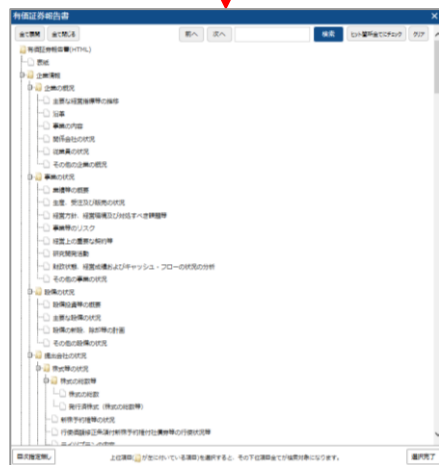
有価証券報告書

全て展開 全て閉じる 前へ 次へ 検索 ヒット箇所全てチェック クリア

有価証券報告書(HTML)
表紙
企業情報
企業の概況
主要な経営指標等の推移
沿革
事業の内容
関係会社の状況
従業員の状況
その他の企業の概況
事業の状況
業績等の概要
生産、受注及び販売の状況
経営方針、経営環境及び対処すべき課題等
事業等のリスク
経営上の重要な契約等
研究開発活動
財政状態、経営成績およびキャッシュ・フローの状況の分析
その他の事業の状況
設備の状況
設備投資等の概要
主要な設備の状況
設備の新設、除却等の計画
その他の設備の状況
提出会社の状況
株式等の状況
株式の総数等
株式の総数
発行済株式(株式の総数等)
新株予約権等の状況
行使価額修正条項付新株予約権付社債券等の行使状況等
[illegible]

範囲指定解除 上位項目( )が含の付いている項目)を選択すると、その下位項目全てが選択対象になります。 選択完了